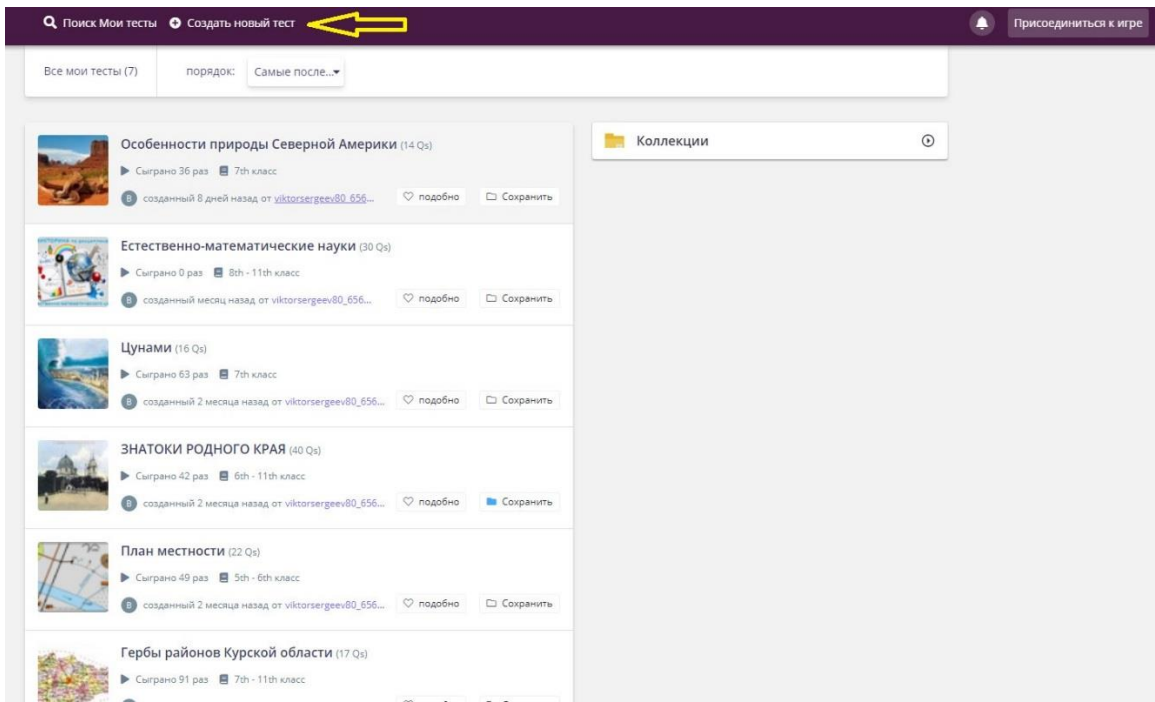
Поиск Мои тесты Создать новый тест

Присоединиться к игре

Все мои тесты (7) порядок: Самые после...

Особенности природы Северной Америки (14 Qs)
Сыграно 36 раз 7th класс
B созданный 8 дней назад от viktorsergeev80_656... подобно Сохранить

Естественно-математические науки (30 Qs)
Сыграно 0 раз 8th - 11th класс
B созданный месяц назад от viktorsergeev80_656... подобно Сохранить

Цунами (16 Qs)
Сыграно 63 раз 7th класс
B созданный 2 месяца назад от viktorsergeev80_656... подобно Сохранить

ЗНАТОКИ РОДНОГО КРАЯ (40 Qs)
Сыграно 42 раз 6th - 11th класс
B созданный 2 месяца назад от viktorsergeev80_656... подобно Сохранить

План местности (22 Qs)
Сыграно 49 раз 5th - 6th класс
B созданный 2 месяца назад от viktorsergeev80_656... подобно Сохранить

Гербы районов Курской области (17 Qs)
Сыграно 91 раз 7th - 11th класс

Коллекции